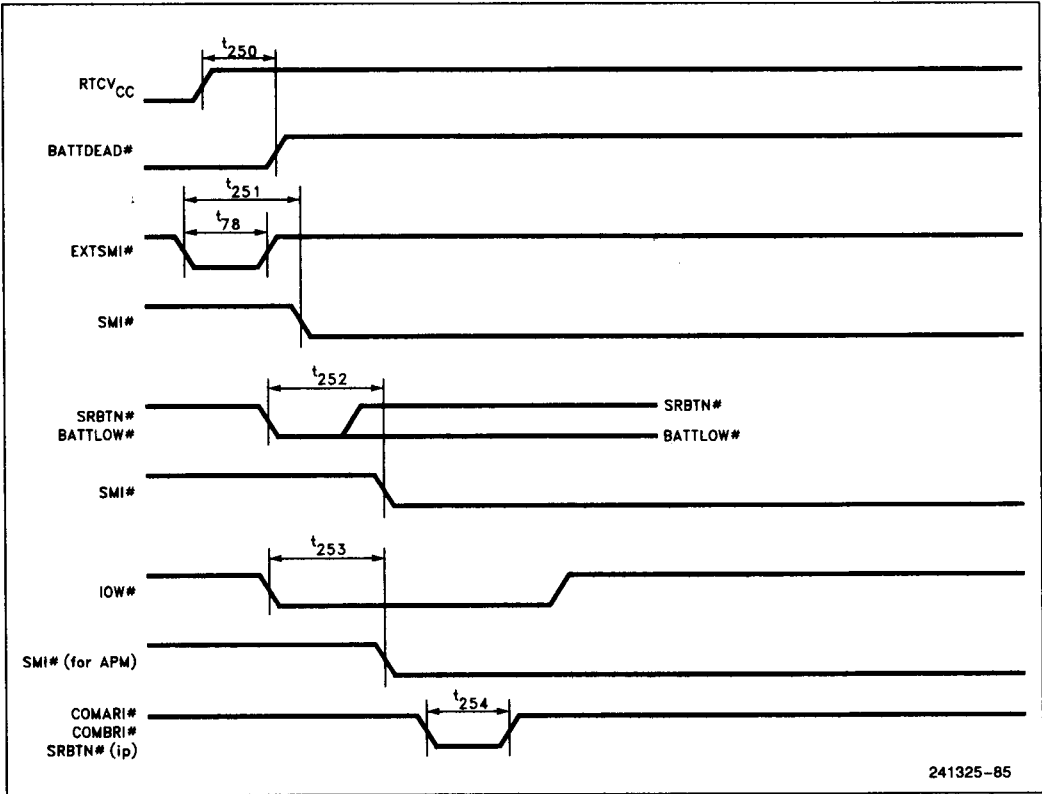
$t_{250}$

$RTCV_{CC}$

BATTDEAD#

$t_{251}$

$t_{78}$

EXTSMI#

SMI#

$t_{252}$

SRBTN#
BATTLOW#

SRBTN#

BATTLOW#

SMI#

$t_{253}$

IOW#

SMI# (for APM)

$t_{254}$

COMARI#
COMBRI#
SRBTN# (ip)

241325–85